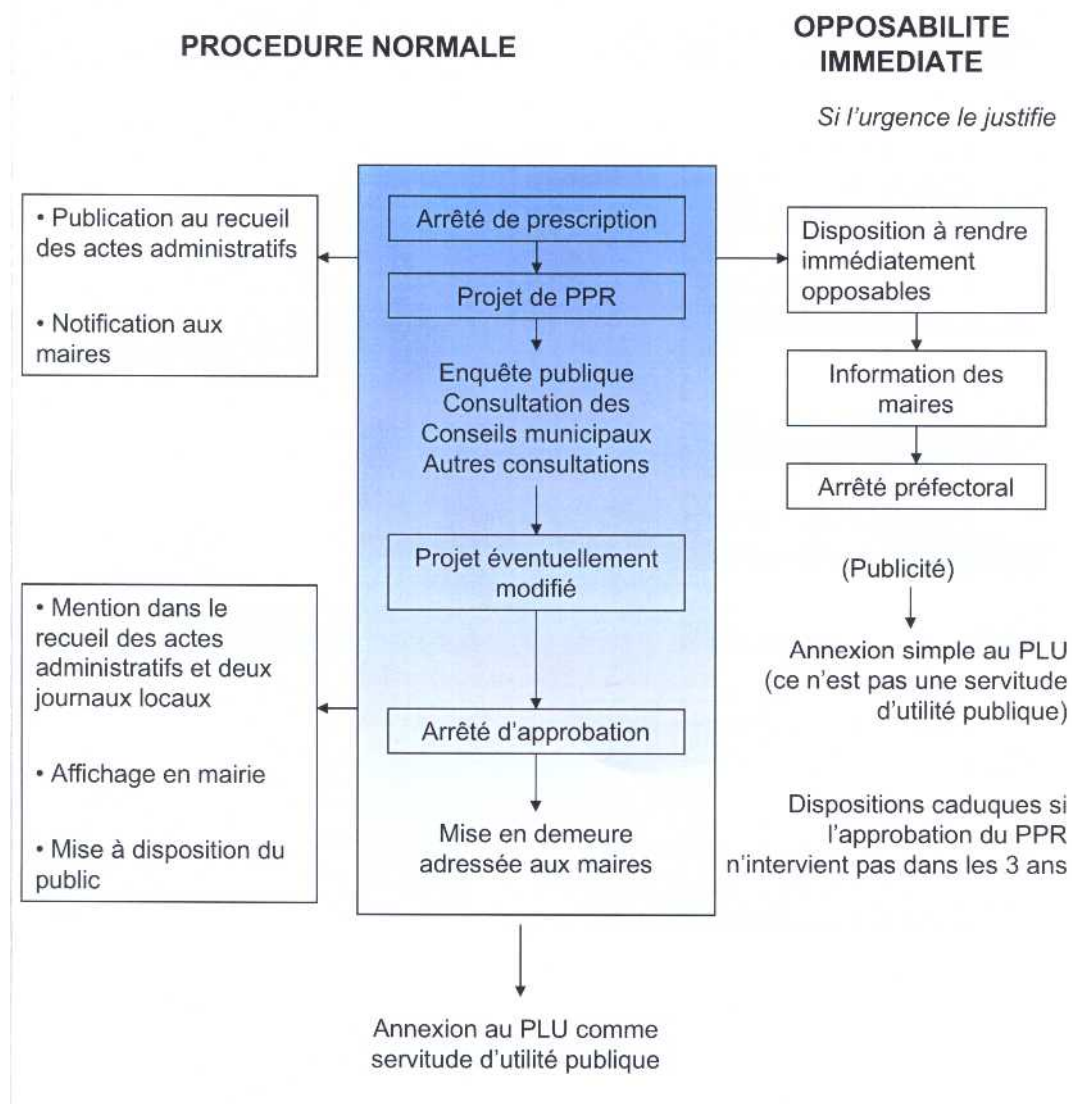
PROCEDURE NORMALE

OPPOSABILITE IMMEDIATE

Si l'urgence le justifie

• Publication au recueil des actes administratifs

• Notification aux maires

Arrêté de prescription

Projet de PPR

Enquête publique
Consultation des Conseils municipaux
Autres consultations

Projet éventuellement modifié

Arrêté d'approbation

Mise en demeure adressée aux maires

• Mention dans le recueil des actes administratifs et deux journaux locaux

• Affichage en mairie

• Mise à disposition du public

Disposition à rendre immédiatement opposables

Information des maires

Arrêté préfectoral

(Publicité)

Annexion simple au PLU (ce n'est pas une servitude d'utilité publique)

Dispositions caduques si l'approbation du PPR n'intervient pas dans les 3 ans

Annexion au PLU comme servitude d'utilité publique